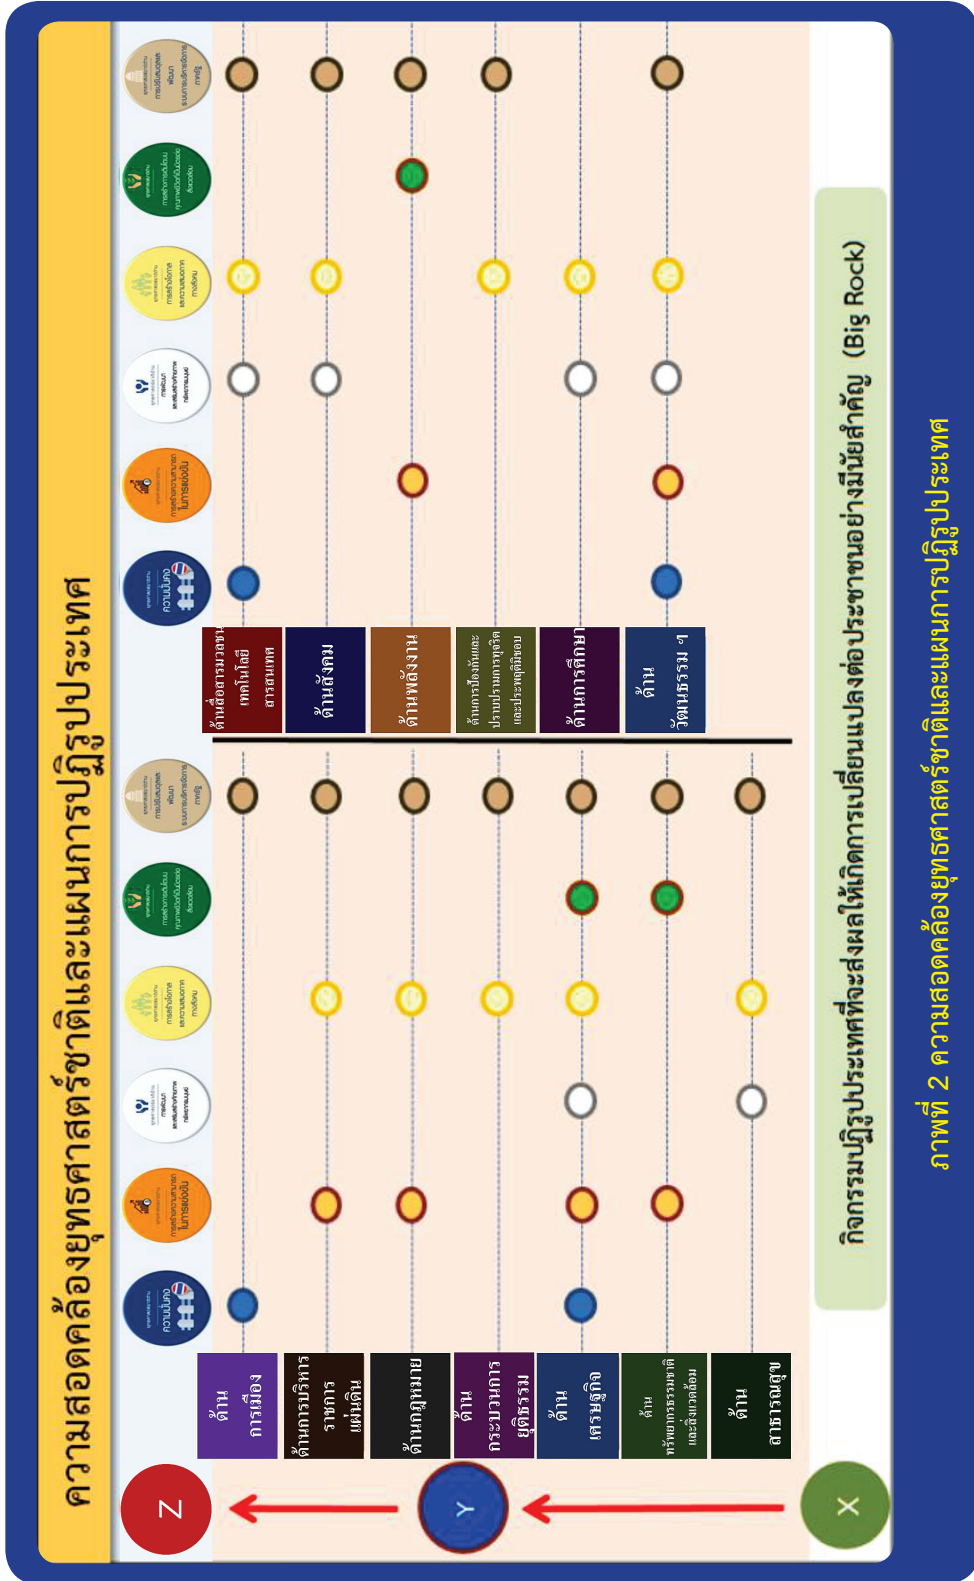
ความสอดคล้องยุทธศาสตร์ชาติและแผนการปฏิรูปประเทศ

Z

Y

X

ด้านการเมือง

ด้านการบริหารราชการแผ่นดิน

ด้านกฎหมาย

ด้านกระบวนการยุติธรรม

ด้านเศรษฐกิจ

ด้านทรัพยากรธรรมชาติและสิ่งแวดล้อม

ด้านสาธารณสุข

ด้านสื่อสารมวลชน เทคโนโลยีสารสนเทศ

ด้านสังคม

ด้านพลังงาน

ด้านการป้องกันและปราบปรามการทุจริตและประพฤติมิชอบ

ด้านการศึกษา

ด้านวัฒนธรรม ฯ

ความมั่นคง

การสร้างความสามารถในการแข่งขัน

การพัฒนาและเสริมสร้างศักยภาพทรัพยากรมนุษย์

การสร้างโอกาสและความเสมอภาคทางสังคม

การสร้างการเติบโตบนคุณภาพชีวิตที่เป็นมิตรต่อสิ่งแวดล้อม

การปรับสมดุลและพัฒนาระบบการบริหารจัดการภาครัฐ

กิจกรรมปฏิรูปประเทศที่จะส่งผลให้เกิดการเปลี่ยนแปลงต่อประชาชนอย่างมีนัยสำคัญ (Big Rock)

ภาพที่ 2 ความสอดคล้องยุทธศาสตร์ชาติและแผนการปฏิรูปประเทศ